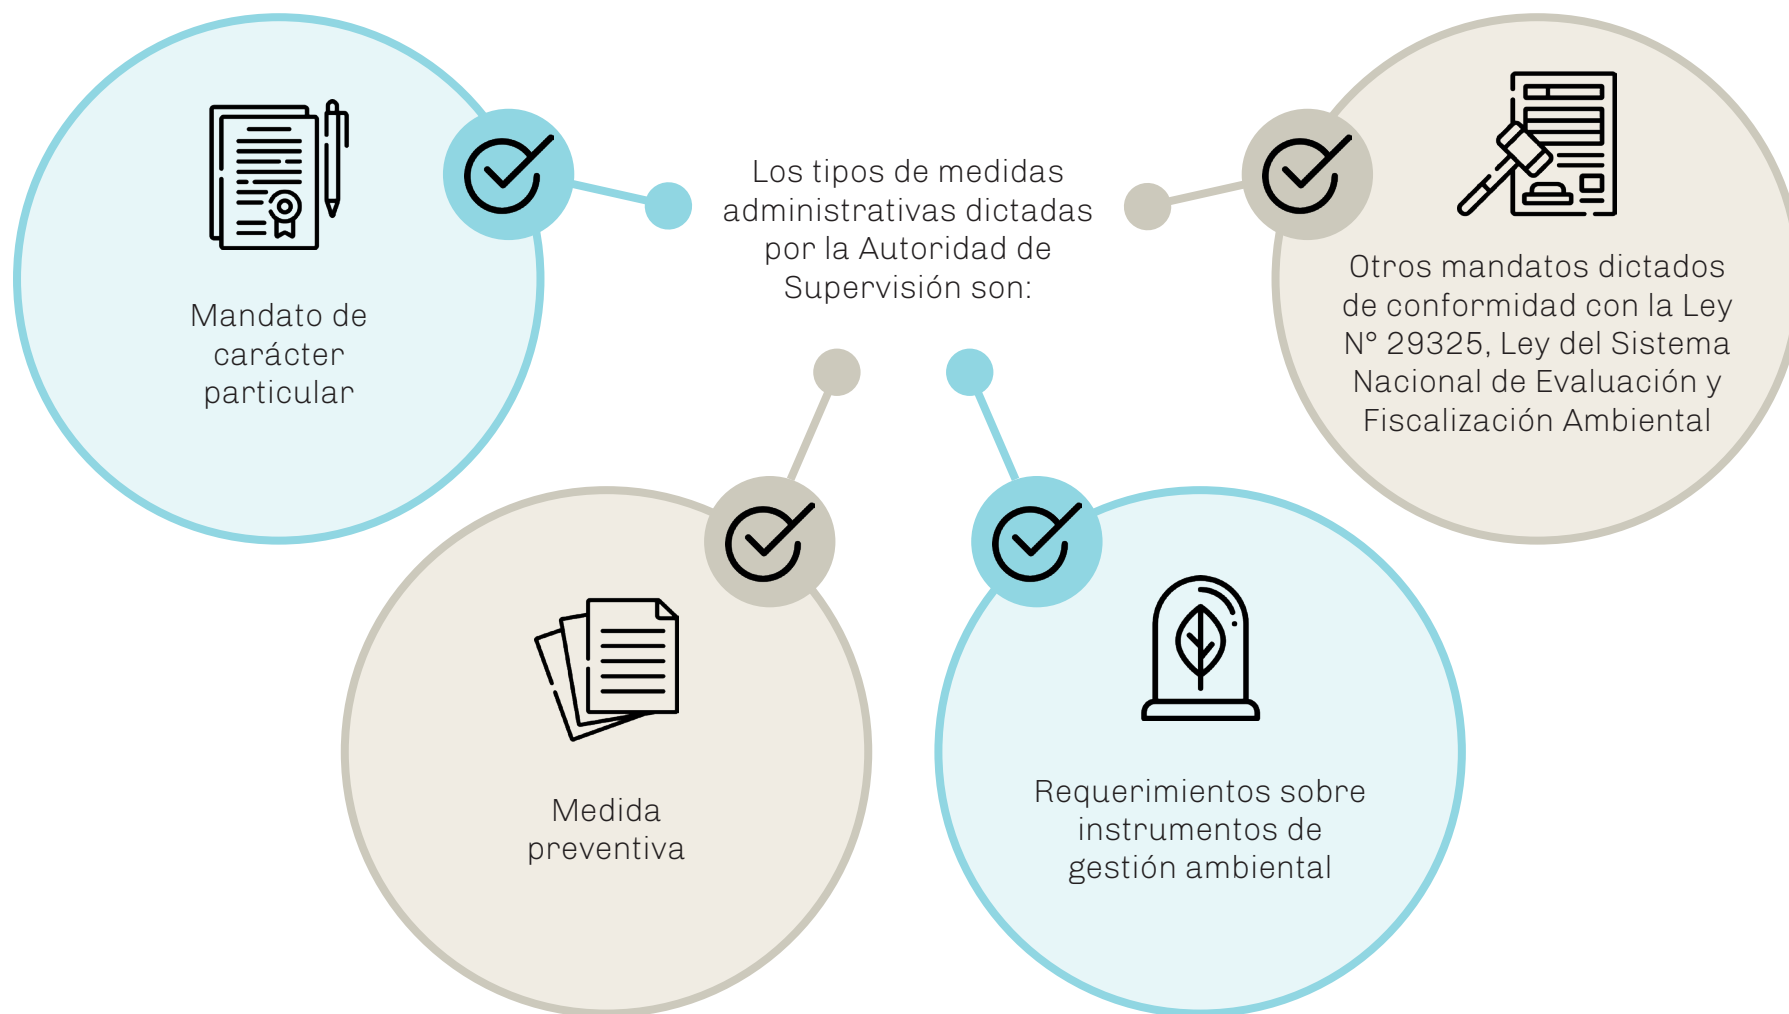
Los tipos de medidas administrativas dictadas por la Autoridad de Supervisión son:

Mandato de carácter particular

Otros mandatos dictados de conformidad con la Ley N° 29325, Ley del Sistema Nacional de Evaluación y Fiscalización Ambiental

Medida preventiva

Requerimientos sobre instrumentos de gestión ambiental